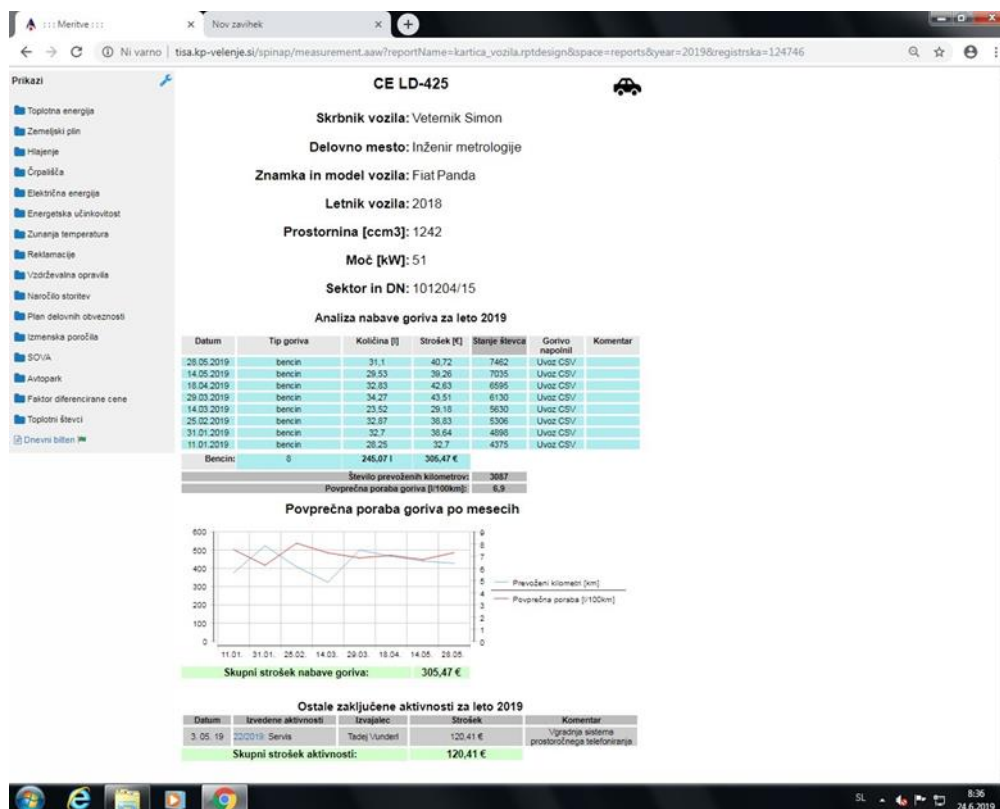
::: Meritve ::: × Nov zavihek ×

Ni varno | tisa.kp-velenje.si/spinap/measurement.aaw?reportName=kartica_vozila.rptdesign&space=reports&year=2019&registrska=124746

Prikazi

Toplotna energija
Zemeljski plin
Hlajenje
Črpališča
Električna energija
Energetska učinkovitost
Zunanja temperatura
Reklamacije
Vzdrževalna opravila
Naročilo storitev
Plan delovnih obveznosti
Izmenska poročila
SOVA
Avtopark
Faktor diferencirane cene
Toplotni števci
Dnevni bilten

CE LD-425

Skrbnik vozila: Veternik Simon

Delovno mesto: Inženir metrologije

Znamka in model vozila: Fiat Panda

Letnik vozila: 2018

Prostornina [ccm3]: 1242

Moč [kW]: 51

Sektor in DN: 101204/15

Analiza nabave goriva za leto 2019

| Datum | Tip goriva | Količina [l] | Strošek [€] | Stanje števca | Gorivo napolnil | Komentar |
|---|---|---|---|---|---|---|
| 28.05.2019 | bencin | 31,1 | 40,72 | 7462 | Uvoz CSV | |
| 14.05.2019 | bencin | 29,53 | 39,26 | 7035 | Uvoz CSV | |
| 18.04.2019 | bencin | 32,83 | 42,63 | 6595 | Uvoz CSV | |
| 29.03.2019 | bencin | 34,27 | 43,51 | 6130 | Uvoz CSV | |
| 14.03.2019 | bencin | 23,52 | 29,18 | 5630 | Uvoz CSV | |
| 25.02.2019 | bencin | 32,87 | 38,83 | 5306 | Uvoz CSV | |
| 31.01.2019 | bencin | 32,7 | 38,64 | 4898 | Uvoz CSV | |
| 11.01.2019 | bencin | 28,25 | 32,7 | 4375 | Uvoz CSV | |
| Bencin: | 8 | 245,07 l | 305,47 € | | | |

Število prevoženih kilometrov: 3087
Povprečna poraba goriva [l/100km]: 6,9

Povprečna poraba goriva po mesecih

600 500 400 300 200 100 0
9 8 7 6 5 4 3 2 1 0
11.01. 31.01. 25.02. 14.03. 29.03. 18.04. 14.05. 28.05.
Prevoženi kilometri [km]
Povprečna poraba [l/100km]

Skupni strošek nabave goriva: 305,47 €

Ostale zaključene aktivnosti za leto 2019

| Datum | Izvedene aktivnosti | Izvajalec | Strošek | Komentar |
|---|---|---|---|---|
| 3. 05. 19 | 22/2019: Servis | Tadej Vunderl | 120,41 € | Vgradnja sistema prostoročnega telefoniranja |
| Skupni strošek aktivnosti: | | | 120,41 € | |

SL 8:36 24.6.2019